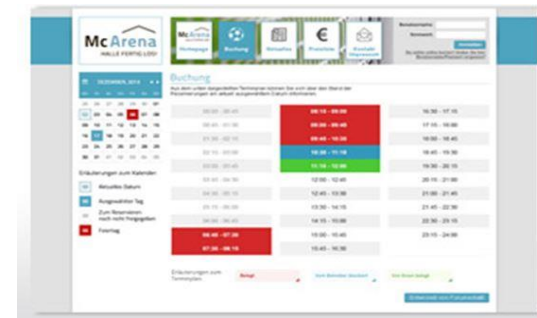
McArena
HALLE FERTIG LOS!

Homepage Buchung Aktuelles Preisliste Kontakt

Benutzername:
Kennwort:
Anmelden

DEZEMBER 2014

Erläuterungen zum Kalender:
Aktuelles Datum
Ausgewählter Tag
Zum Reservieren noch nicht freigegeben
Feiertag

Buchung

| | | |
|---|---|---|
| 00:00 - 00:45 | 08:15 - 09:00 | 16:30 - 17:15 |
| 00:45 - 01:30 | 09:00 - 09:45 | 17:15 - 18:00 |
| 01:30 - 02:15 | 09:45 - 10:30 | 18:00 - 18:45 |
| 02:15 - 03:00 | 10:30 - 11:15 | 18:45 - 19:30 |
| 03:00 - 03:45 | 11:15 - 12:00 | 19:30 - 20:15 |
| 03:45 - 04:30 | 12:00 - 12:45 | 20:15 - 21:00 |
| 04:30 - 05:15 | 12:45 - 13:30 | 21:00 - 21:45 |
| 05:15 - 06:00 | 13:30 - 14:15 | 21:45 - 22:30 |
| 06:00 - 06:45 | 14:15 - 15:00 | 22:30 - 23:15 |
| 06:45 - 07:30 | 15:00 - 15:45 | 23:15 - 24:00 |
| 07:30 - 08:15 | 15:45 - 16:30 | |

Erläuterungen zum Terminplan:
Belegt
Vom Betreiber blockiert
Vom Kunde belegt

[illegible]